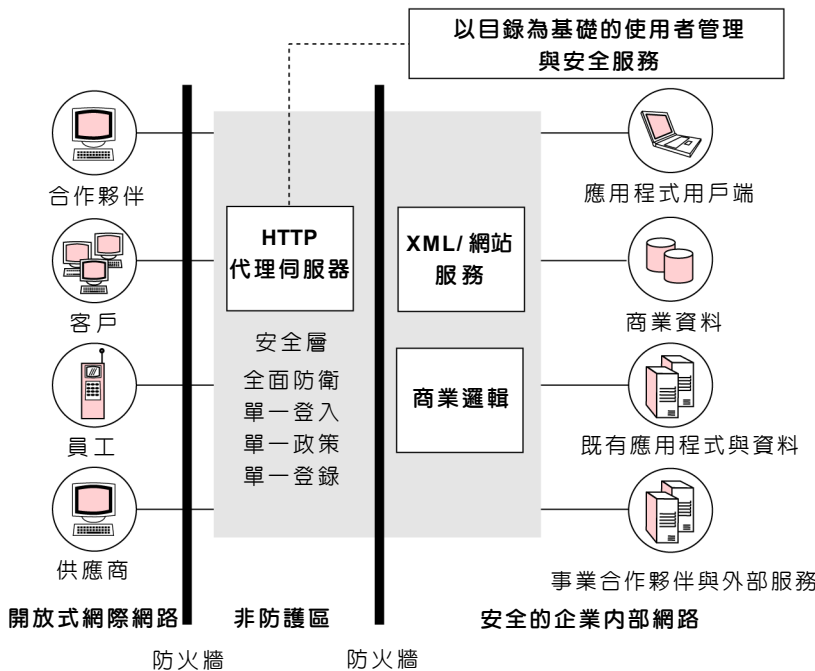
以目錄為基礎的使用者管理
與安全服務

合作夥伴

客戶

員工

供應商

HTTP
代理伺服器

安全層
全面防衛
單一登入
單一政策
單一登錄

XML/ 網站
服務

商業邏輯

應用程式用戶端

商業資料

既有應用程式與資料

事業合作夥伴與外部服務

開放式網際網路

非防護區

安全的企業內部網路

防火牆

防火牆